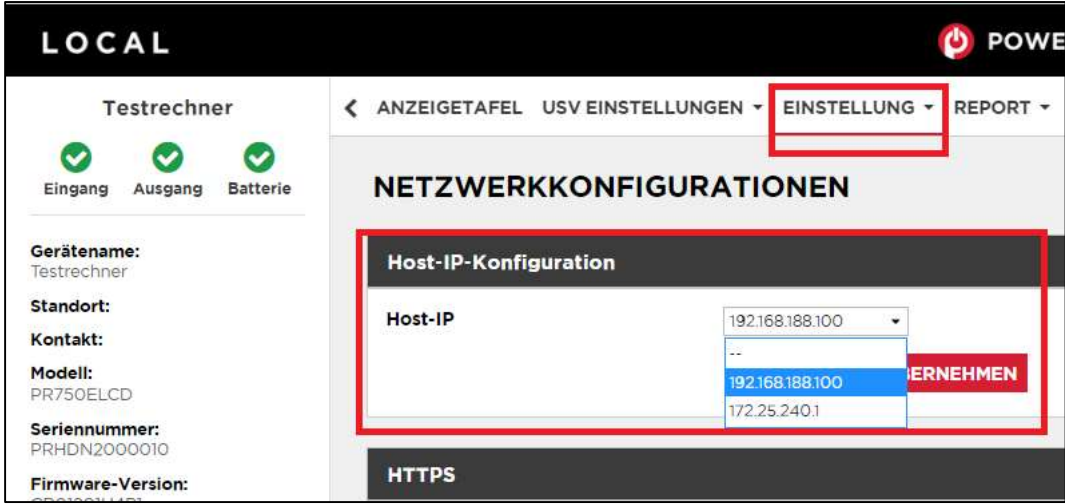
LOCAL

POWE

Testrechner

Eingang Ausgang Batterie

Gerätename:
Testrechner

Standort:

Kontakt:

Modell:
PR750ELCD

Seriennummer:
PRHDN2000010

Firmware-Version:
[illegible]

ANZEIGETAFEL USV EINSTELLUNGEN ▾ EINSTELLUNG ▾ REPORT ▾

NETZWERKKONFIGURATIONEN

Host-IP-Konfiguration

Host-IP

192.168.188.100

--

192.168.188.100

172.25.240.1

ERNEHMEN

HTTPS